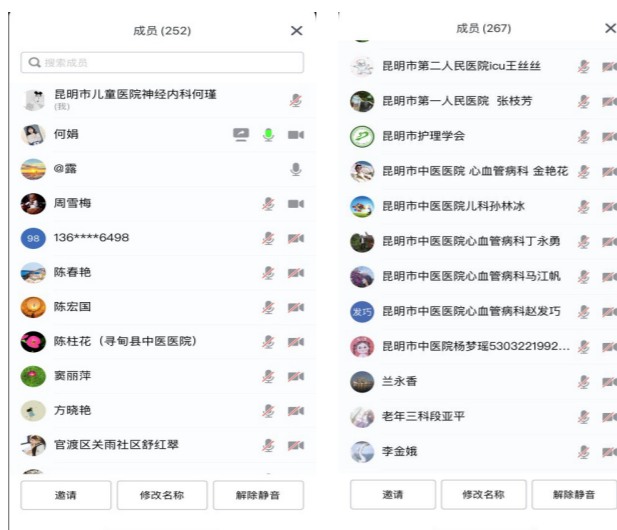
成员 (252)

搜索成员

昆明市儿童医院神经内科何瑾
(我)

何娟

@露

周雪梅

98 136****6498

陈春艳

陈宏国

陈柱花（寻甸县中医医院）

窦丽萍

方晓艳

官渡区关雨社区舒红翠

邀请

修改名称

解除静音

成员 (267)

昆明市第二人民医院icu王丝丝

昆明市第一人民医院 张枝芳

昆明市护理学会

昆明市中医医院 心血管病科 金艳花

昆明市中医医院儿科孙林冰

昆明市中医医院心血管病科丁永勇

昆明市中医医院心血管病科马江帆

发巧 昆明市中医医院心血管病科赵发巧

昆明市中医院杨梦瑶5303221992...

兰永香

老年三科段亚平

李金娥

邀请

修改名称

解除静音